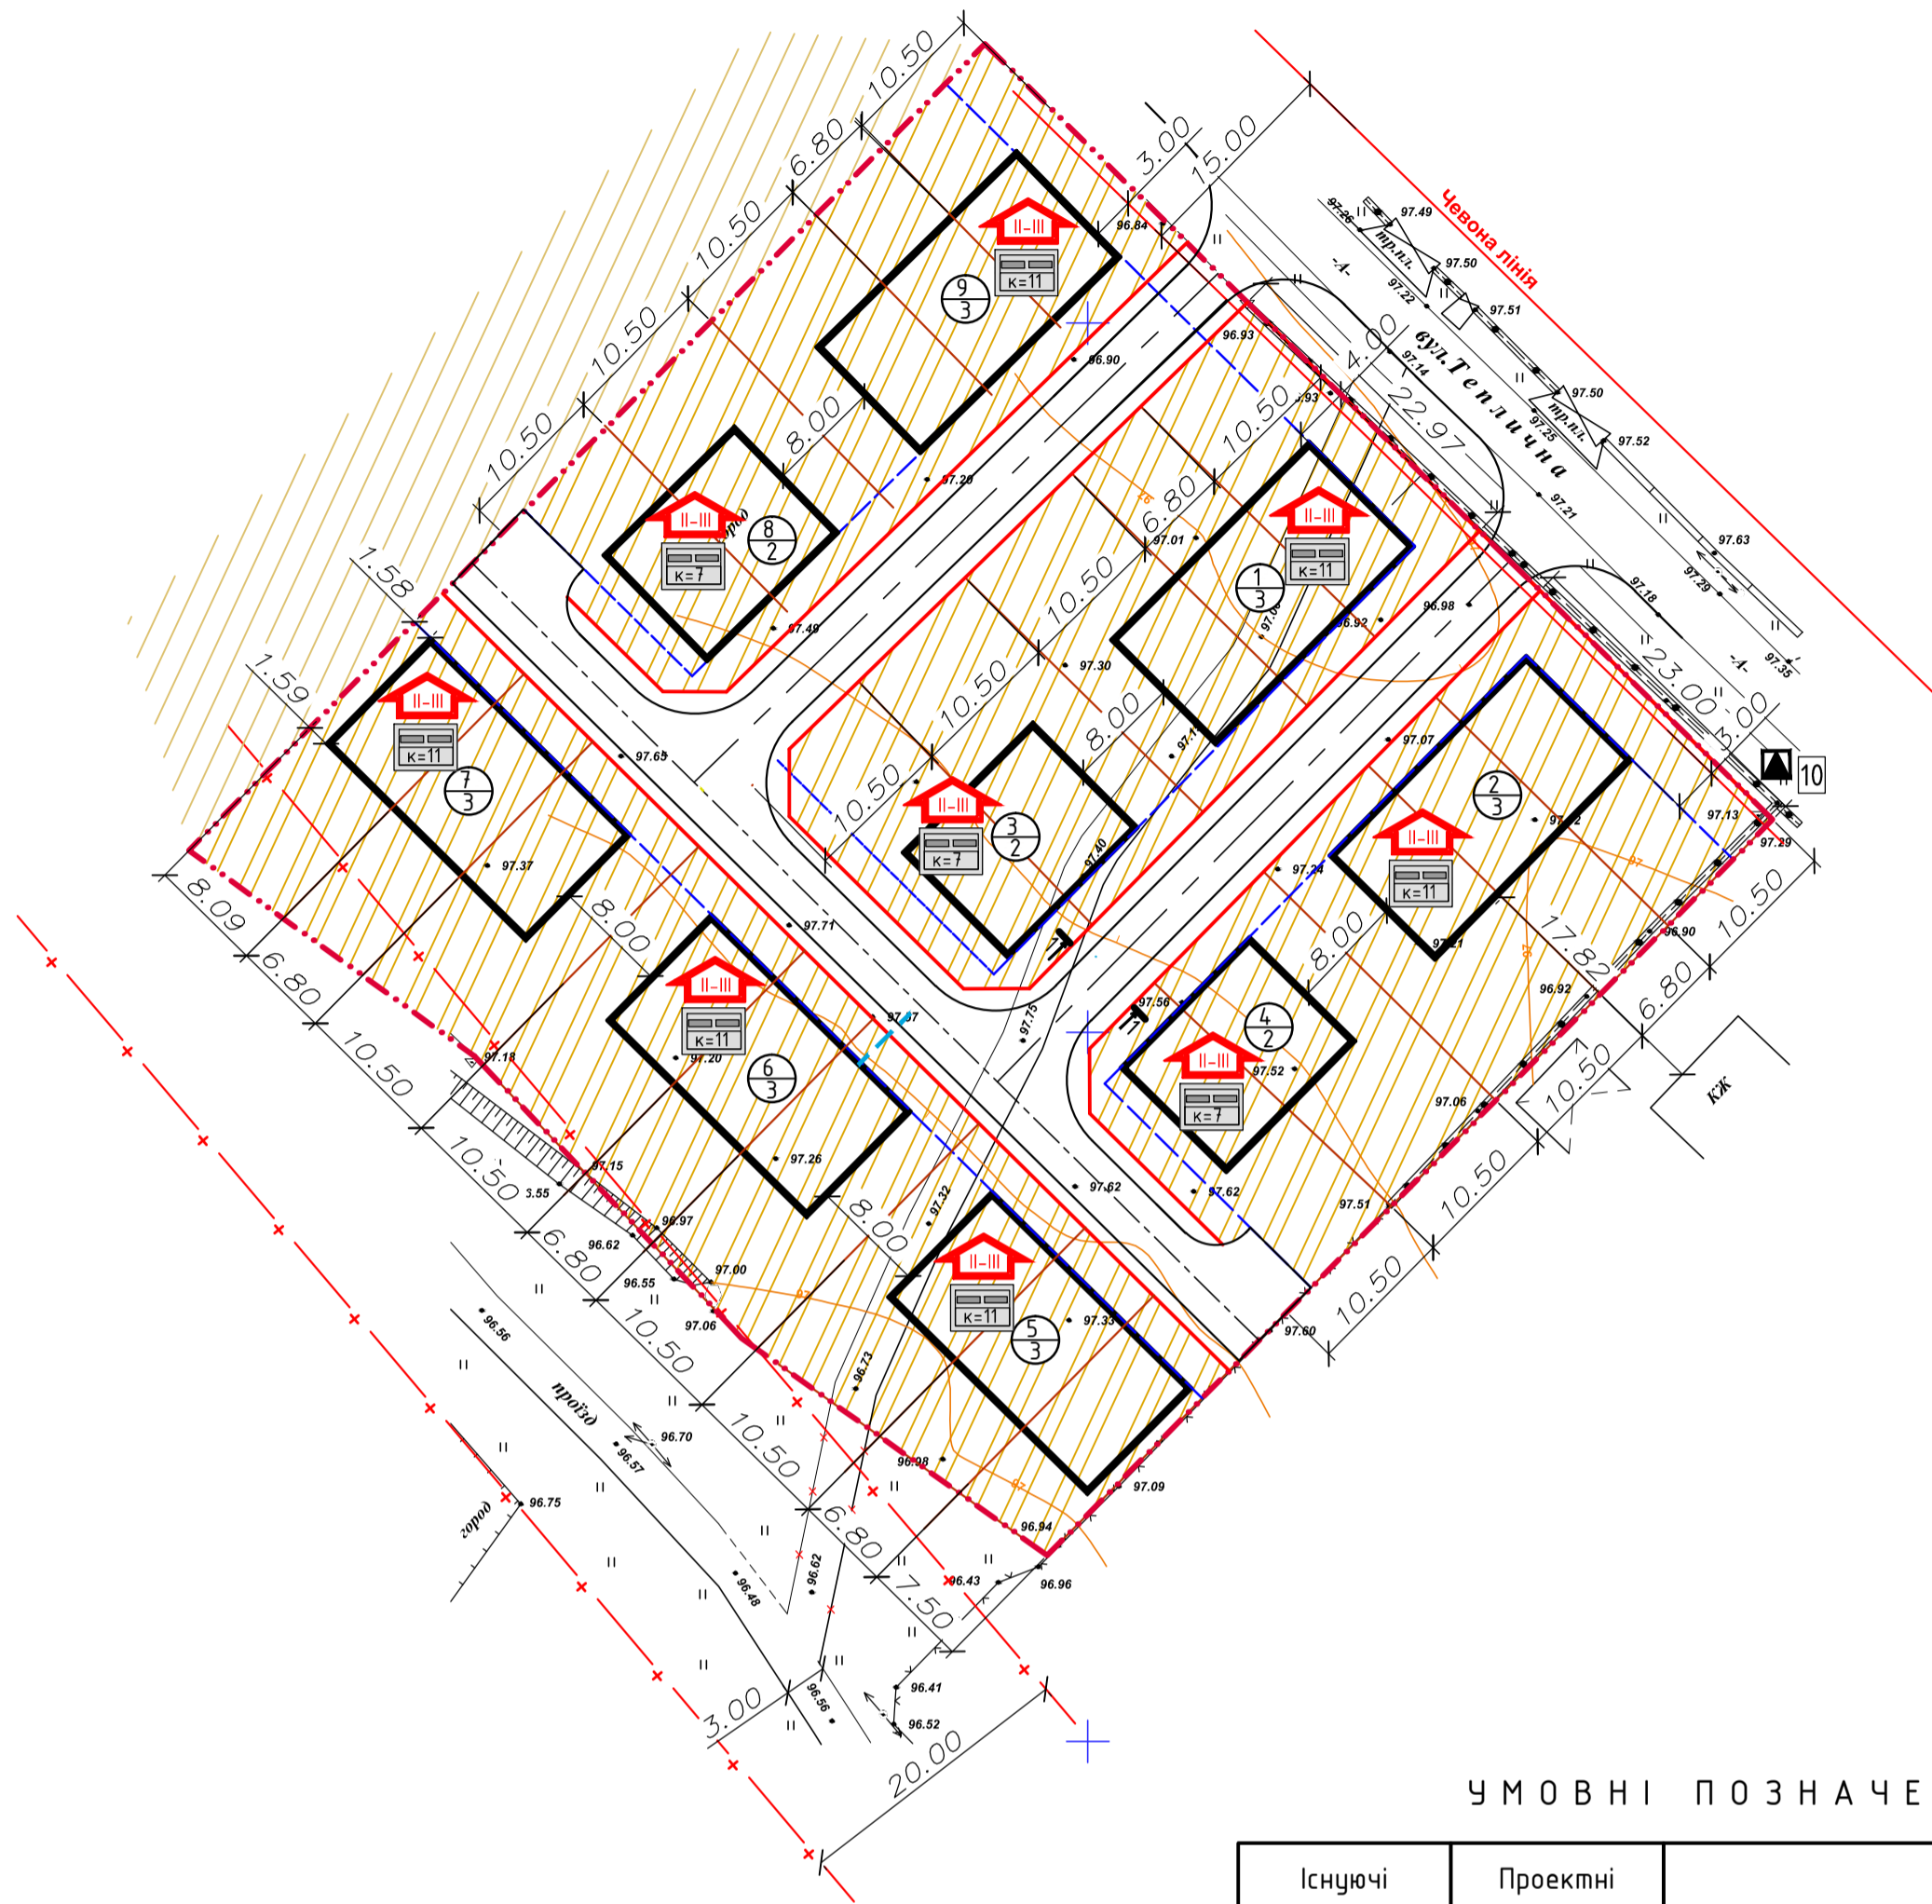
10.50
6.80
10.50
10.50
10.50
1.58
1.59
3.00
15.00
Чевона лінія
97.26
97.49
тр.п.
97.50
97.22
97.51
-А-
вул.Теплична
4.00
97.14
22.97
97.50
тр.п.
97.25
97.52
97.21
97.63
97.18
97.29
23.00
3.00
97.35
-А-
10
97.13
97.29
II-III
к=11
$\frac{9}{3}$
96.84
96.90
96.93
97.20
II-III
к=7
$\frac{8}{2}$
8.00
97.49
II-III
к=11
$\frac{1}{3}$
10.50
6.80
10.50
10.50
97.01
96.98
96.92
97.30
II-III
к=11
$\frac{7}{3}$
97.37
97.65
II-III
к=7
$\frac{3}{2}$
8.00
10.50
97.40
97.07
II-III
к=11
$\frac{2}{3}$
97.24
97.21
96.90
17.82
10.50
6.80
96.92
8.09
6.80
10.50
8.00
97.71
II-III
к=11
$\frac{6}{3}$
97.20
97.18
97.26
97.37
97.75
97.56
II-III
к=7
$\frac{4}{2}$
8.00
97.52
97.06
10.50
КЖ
97.62
97.62
97.51
10.50
10.50
10.50
97.15
3.55
96.97
96.62
96.55
97.00
97.06
6.80
10.50
97.32
8.00
II-III
к=11
$\frac{5}{3}$
97.33
97.60
96.56
проїзд
96.70
96.57
96.75
город
10.50
96.73
96.98
97.09
96.94
6.80
96.62
96.48
96.43
96.96
7.50
96.41
96.52
96.56
3.00
20.00
УМОВНІ ПОЗНАЧЕ
| Існуючі | Проектні | |